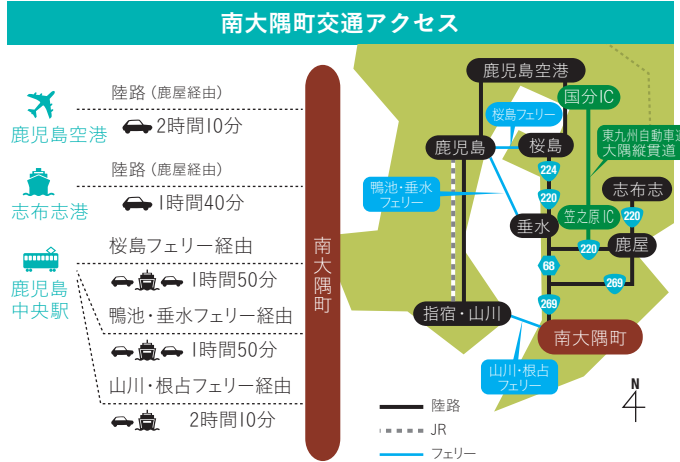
南大隅町交通アクセス

鹿児島空港
陸路（鹿屋経由）
2時間10分

志布志港
陸路（鹿屋経由）
1時間40分

鹿児島中央駅
桜島フェリー経由
1時間50分
鴨池・垂水フェリー経由
1時間50分
山川・根占フェリー経由
2時間10分

南大隅町

鹿児島空港
国分IC
桜島フェリー
鹿児島
桜島
東九州自動車道
大隅縦貫道
224
鴨池・垂水フェリー
220
志布志
垂水
笠之原IC
220
220
鹿屋
68
269
269
指宿・山川
南大隅町
山川・根占フェリー
N
陸路
JR
フェリー